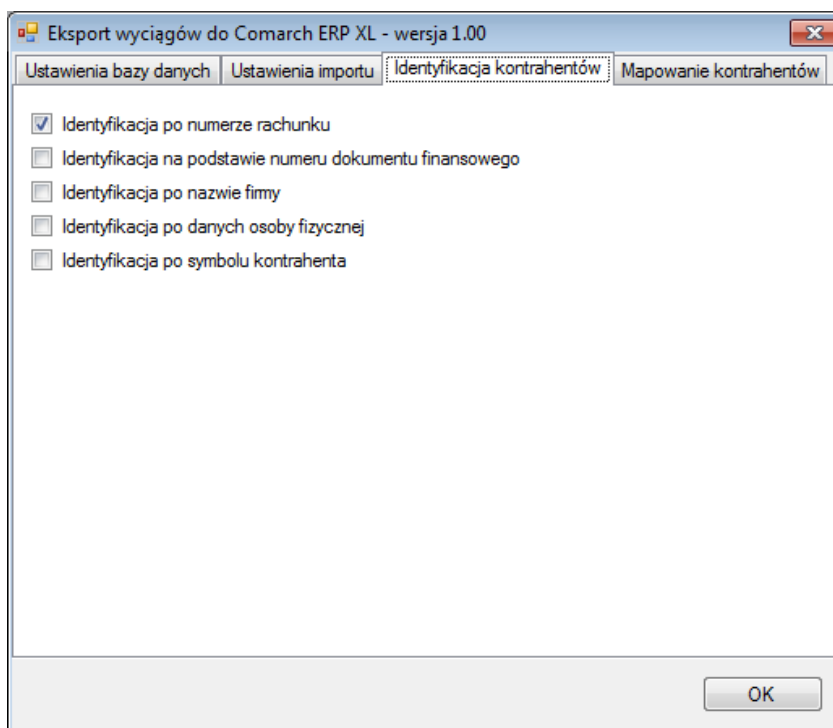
Eksport wyciągów do Comarch ERP XL - wersja 1.00

Ustawienia bazy danych | Ustawienia importu | Identyfikacja kontrahentów | Mapowanie kontrahentów

Identyfikacja po numerze rachunku
Identyfikacja na podstawie numeru dokumentu finansowego
Identyfikacja po nazwie firmy
Identyfikacja po danych osoby fizycznej
Identyfikacja po symbolu kontrahenta

OK